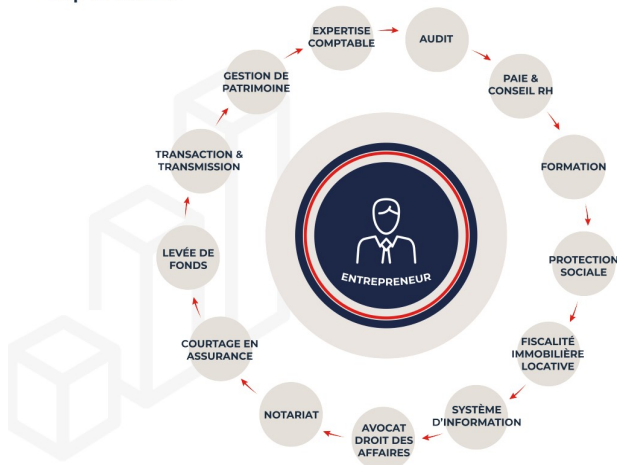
EXPERTISE COMPTABLE

AUDIT

PAIE & CONSEIL RH

FORMATION

PROTECTION SOCIALE

FISCALITÉ IMMOBILIÈRE LOCATIVE

SYSTÈME D'INFORMATION

AVOCAT DROIT DES AFFAIRES

NOTARIAT

COURTAGE EN ASSURANCE

LEVÉE DE FONDS

TRANSACTION & TRANSMISSION

GESTION DE PATRIMOINE

ENTREPRENEUR